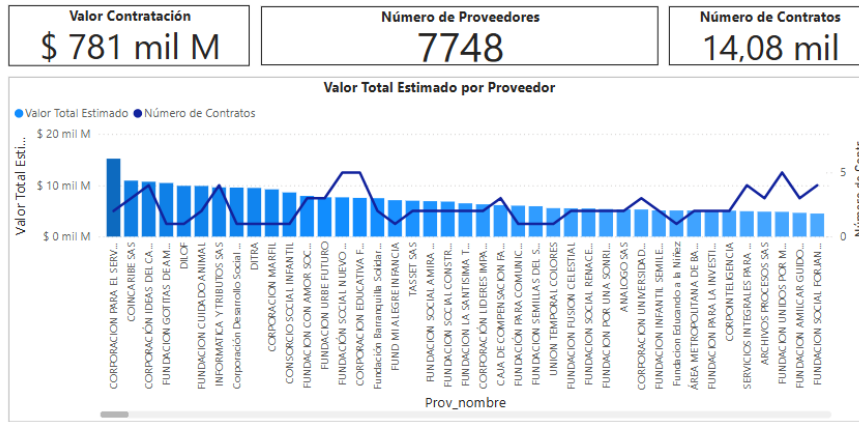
Valor Contratación
$ 781 mil M

Número de Proveedores
7748

Número de Contratos
14,08 mil

Valor Total Estimado por Proveedor

Valor Total Estimado
Número de Contratos

Valor Total Esti...
$ 20 mil M
$ 10 mil M
$ 0 mil M

Número de Contr...
5
0

CORPORACION PARA EL SERV...
CONCARIBE SAS
CORPORACION IDEAS DEL CA...
FUNDACION GOTITAS DE AM...
DICOF
FUNDACION CUIDADO ANIMAL
INFORMATICA Y TRIBUTOS SAS
Corporación Desarrollo Social ...
DITRA
CORPORACION MARFIL
CONSORCIO SOCIAL INFANTIL
FUNDACION CON AMOR SOC...
FUNDACION URBE FUTURO
FUNDACIÓN SOCIAL NUEVO ...
CORPORACION EDUCATIVA F...
Fundacion Barranquilla Solidar...
FUND MI ALEGRE INFANCIA
TASSET SAS
FUNDACION SOCIAL AMIRA ...
FUNDACION SOCIAL CONSTR...
FUNDACION LA SANTISIMA T...
CORPORACIÓN LIDERES IMPA...
CAJA DE COMPENSACION FA...
FUNDACIÓN PARA COMUNIC...
FUNDACION SEMILLAS DE S...
UNION TEMPORAL COLORES
FUNDACION FUSION CELESTIAL
FUNDACION SOCIAL RENACE...
FUNDACION POR UNA SONRI...
ANALOGO SAS
CORPORACION UNIVERSIDAD...
FUNDACION INFANTIL SEMILLE...
Fundacion Educando a la Niñez
AREA METROPOLITANA DE BA...
FUNDACION PARA LA INVESTI...
CORPOINTELIGENCIA
SERVICIOS INTEGRALES PARA ...
ARCHIVOS PROCESOS SAS
FUNDACION UNIDOS POR M...
FUNDACION AMILCAR GUIDO...
FUNDACION SOCIAL FORJAN...

Prov_nombre